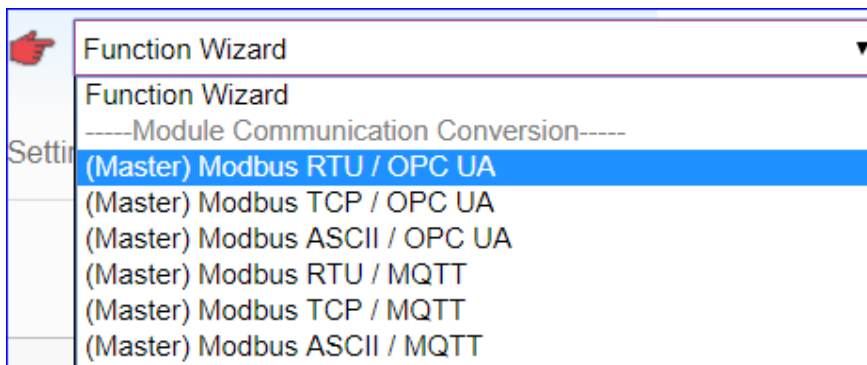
Function Wizard ▼

Setti

Function Wizard
-----Module Communication Conversion-----
(Master) Modbus RTU / OPC UA
(Master) Modbus TCP / OPC UA
(Master) Modbus ASCII / OPC UA
(Master) Modbus RTU / MQTT
(Master) Modbus TCP / MQTT
(Master) Modbus ASCII / MQTT